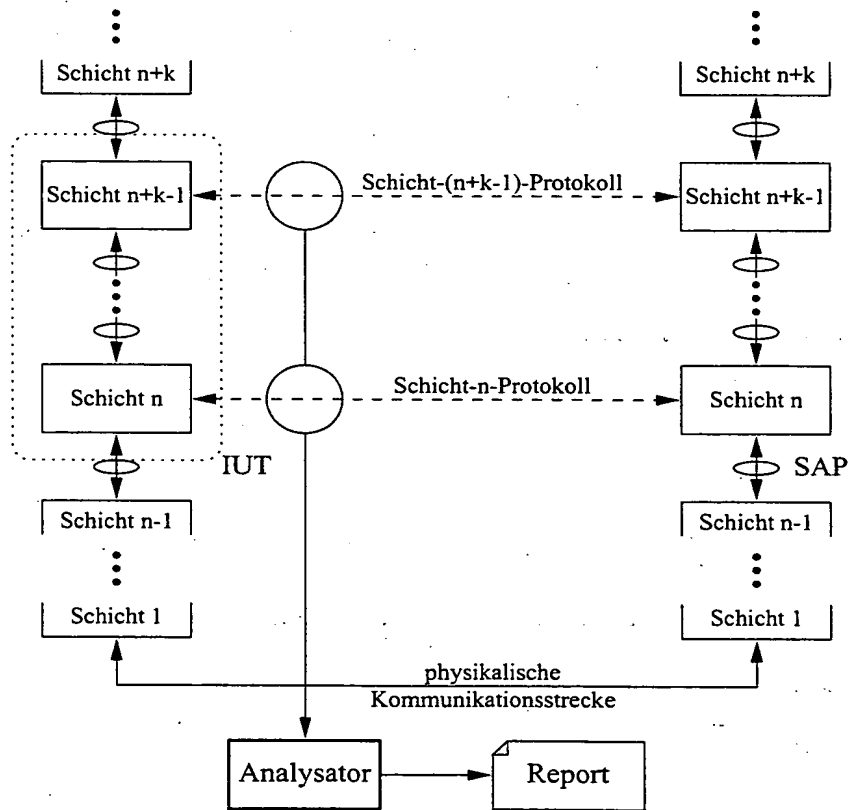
Schicht n+k

Schicht n+k-1

Schicht n

IUT

Schicht n-1

Schicht 1

Schicht-(n+k-1)-Protokoll

Schicht-n-Protokoll

Schicht n+k

Schicht n+k-1

Schicht n

SAP

Schicht n-1

Schicht 1

physikalische Kommunikationsstrecke

Analysator

Report